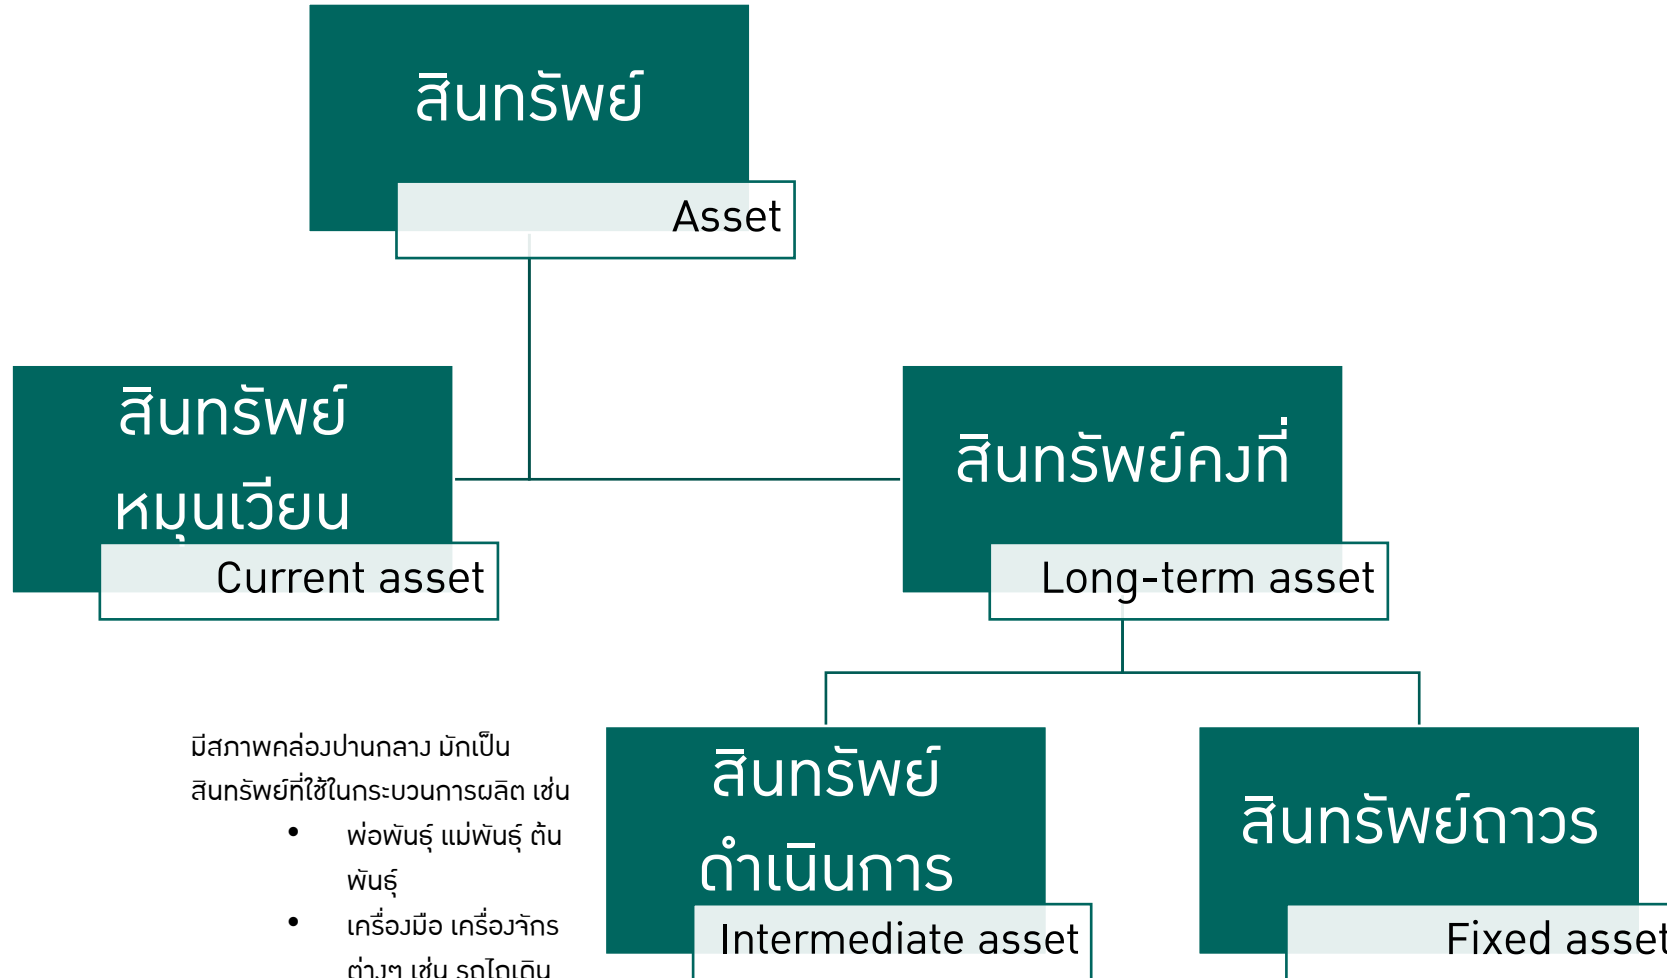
สินทรัพย์

Asset

สินทรัพย์หมุนเวียน

Current asset

สินทรัพย์คงที่

Long-term asset

มีสภาพคล่องปานกลาง มักเป็นสินทรัพย์ที่ใช้ในกระบวนการผลิต เช่น

- พ่อพันธุ์ แม่พันธุ์ ต้นพันธุ์
- เครื่องมือ เครื่องจักร ต่างๆ เช่น รถไถเดิน

สินทรัพย์ดำเนินการ

Intermediate asset

สินทรัพย์ถาวร

Fixed asset